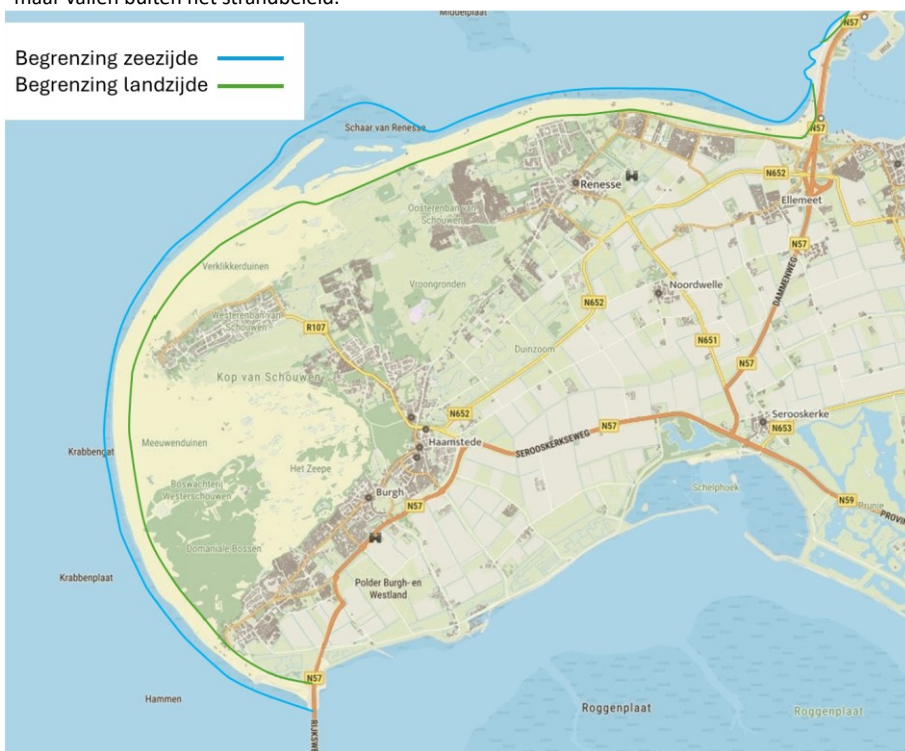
maar vallen buiten het strandbeleid.

Begrenzing zeezijde
Begrenzing landzijde

Middelplaat
N57
Schaar van Renesse
N57
Renesse
N652
Ellemeet
Oosterenban van Schouwen
N57
Verklikkerduinen
Vroongronden
Noordwelle
DAMMESWEG
Westerenban van Schouwen
R107
N652
N651
Duinzoom
N57
Kop van Schouwen
Krabbengat
Meeuwenduinen
N652
Haamstede
SEROOSKERKSEWEG
N57
Serooskerke
N653
Het Zeepe
Boswachterij Westerschouwen
Burgh
N57
Schelphoek
N59
PROVI
Domaniale Bossen
Krabbenplaat
Polder Burgh- en Westland
Hammen
N57
RIJKSW
Roggenplaat
Roggenplaat